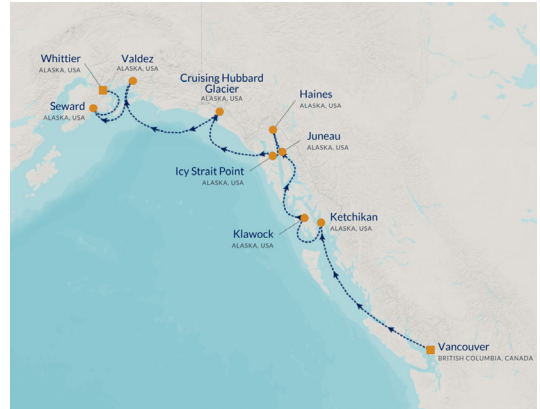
Whittier
ALASKA, USA

Valdez
ALASKA, USA

Seward
ALASKA, USA

Cruising Hubbard Glacier
ALASKA, USA

Haines
ALASKA, USA

Juneau
ALASKA, USA

Icy Strait Point
ALASKA, USA

Klawock
ALASKA, USA

Ketchikan
ALASKA, USA

Vancouver
BRITISH COLUMBIA, CANADA